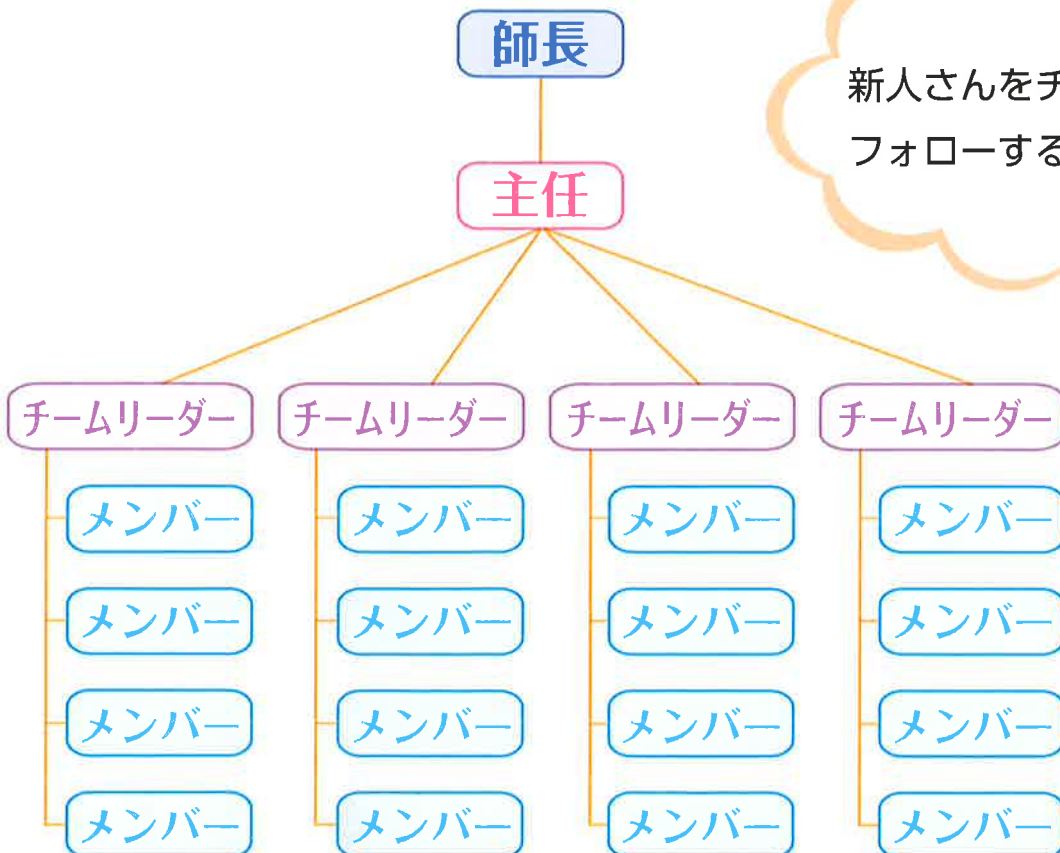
師長

新人さんをチ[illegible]
フォローする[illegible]

主任

チームリーダー
メンバー
メンバー
メンバー
メンバー

チームリーダー
メンバー
メンバー
メンバー
メンバー

チームリーダー
メンバー
メンバー
メンバー
メンバー

チームリーダー
メンバー
メンバー
メンバー
メンバー